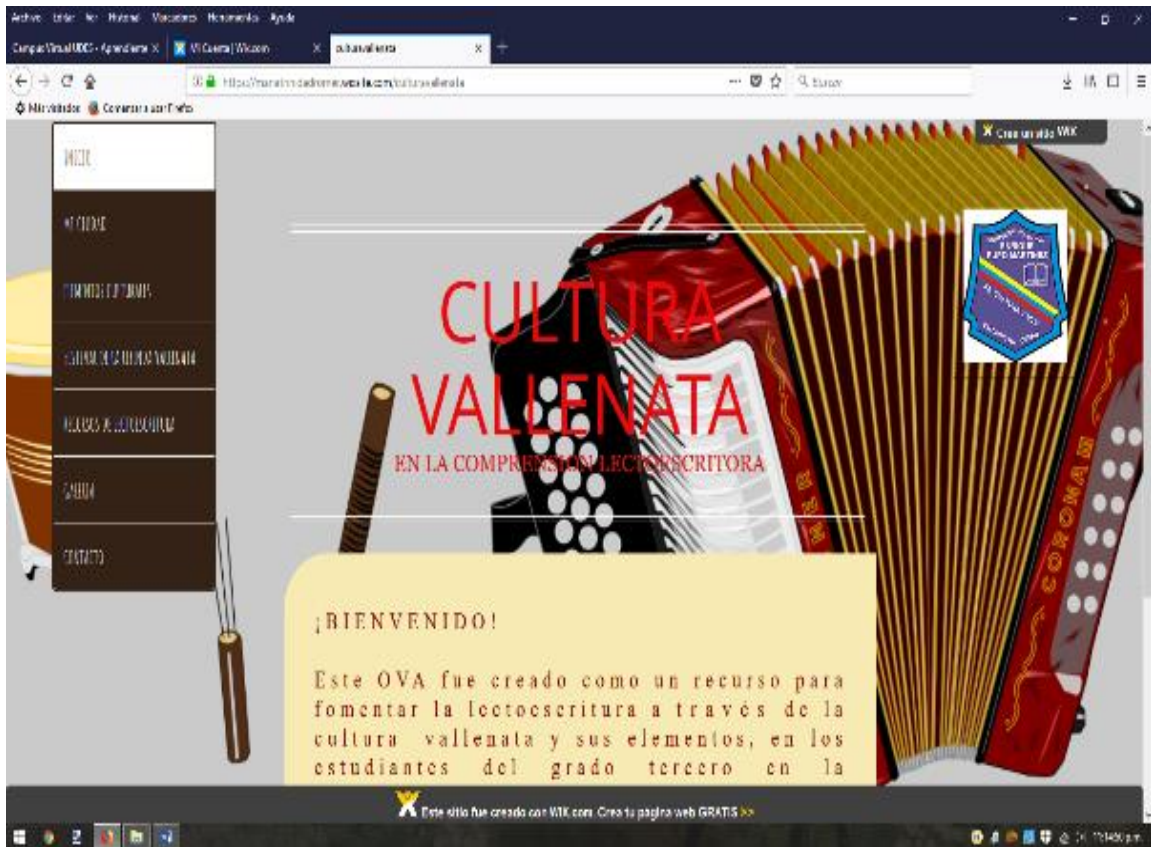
Archivo Editar Ver Historial Marcadores Herramientas Ayuda

Campus Virtual UDES - Aprendiente ×
Mi Cuenta | Wix.com ×
culturavallenata ×

https://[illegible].wixsite.com/culturavallenata

Buscar

Más visitados Comenzar a usar Firefox

Crea un sitio WIX

INICIO

MI CIUDAD

ELEMENTOS CULTURALES

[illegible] VALLENATA

RECURSOS DE LECTOESCRITURA

GALERIA

CONTACTO

CULTURA VALLENATA

EN LA COMPRENSIÓN LECTOESCRITORA

¡BIENVENIDO!

Este OVA fue creado como un recurso para fomentar la lectoescritura a través de la cultura vallenata y sus elementos, en los estudiantes del grado tercero en la

CORONA

Este sitio fue creado con WIX.com. Crea tu página web GRATIS >>

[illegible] p.m.